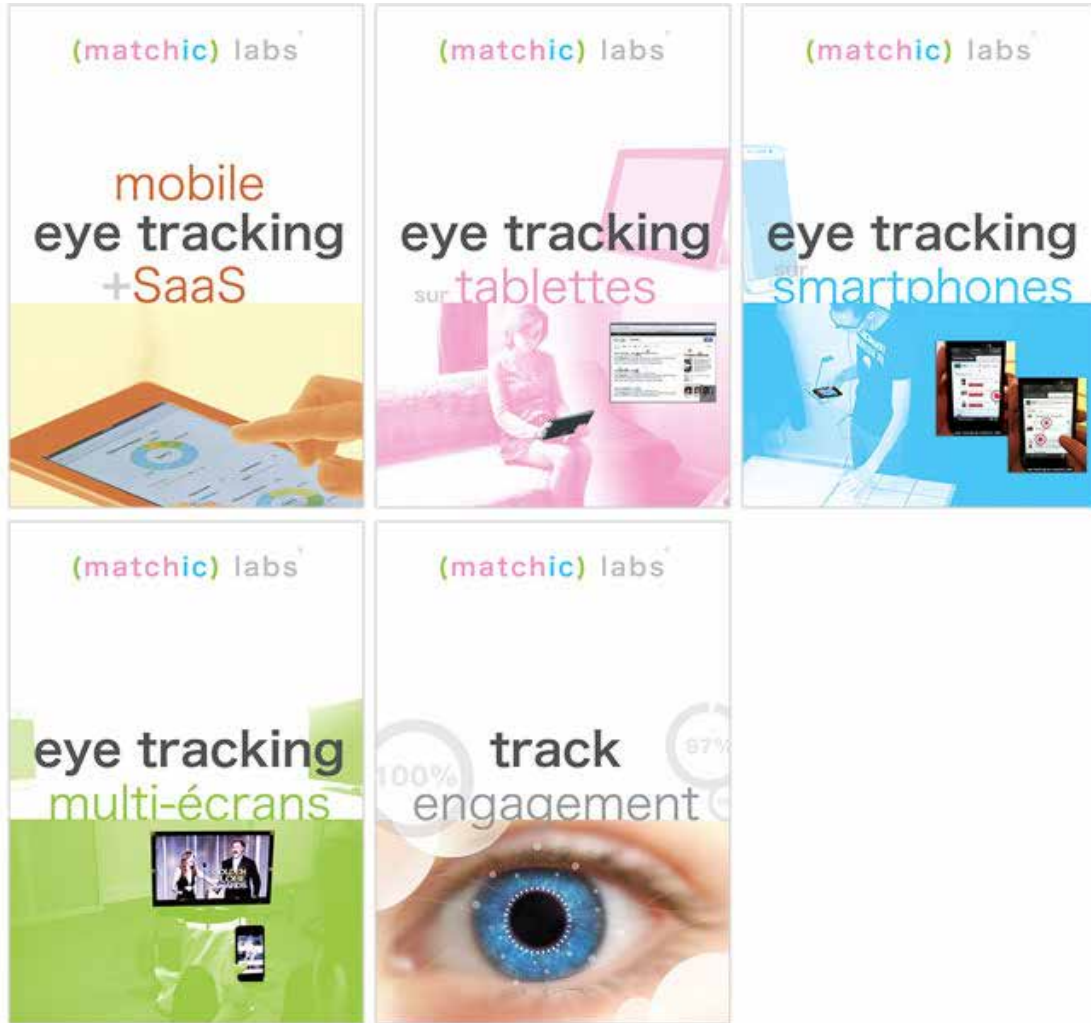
(matchic) labs

mobile
eye tracking
+SaaS

(matchic) labs

eye tracking
sur tablettes

(matchic) labs

eye tracking
sur smartphones

(matchic) labs

eye tracking
multi-écrans

(matchic) labs

100%
97%
track
engagement